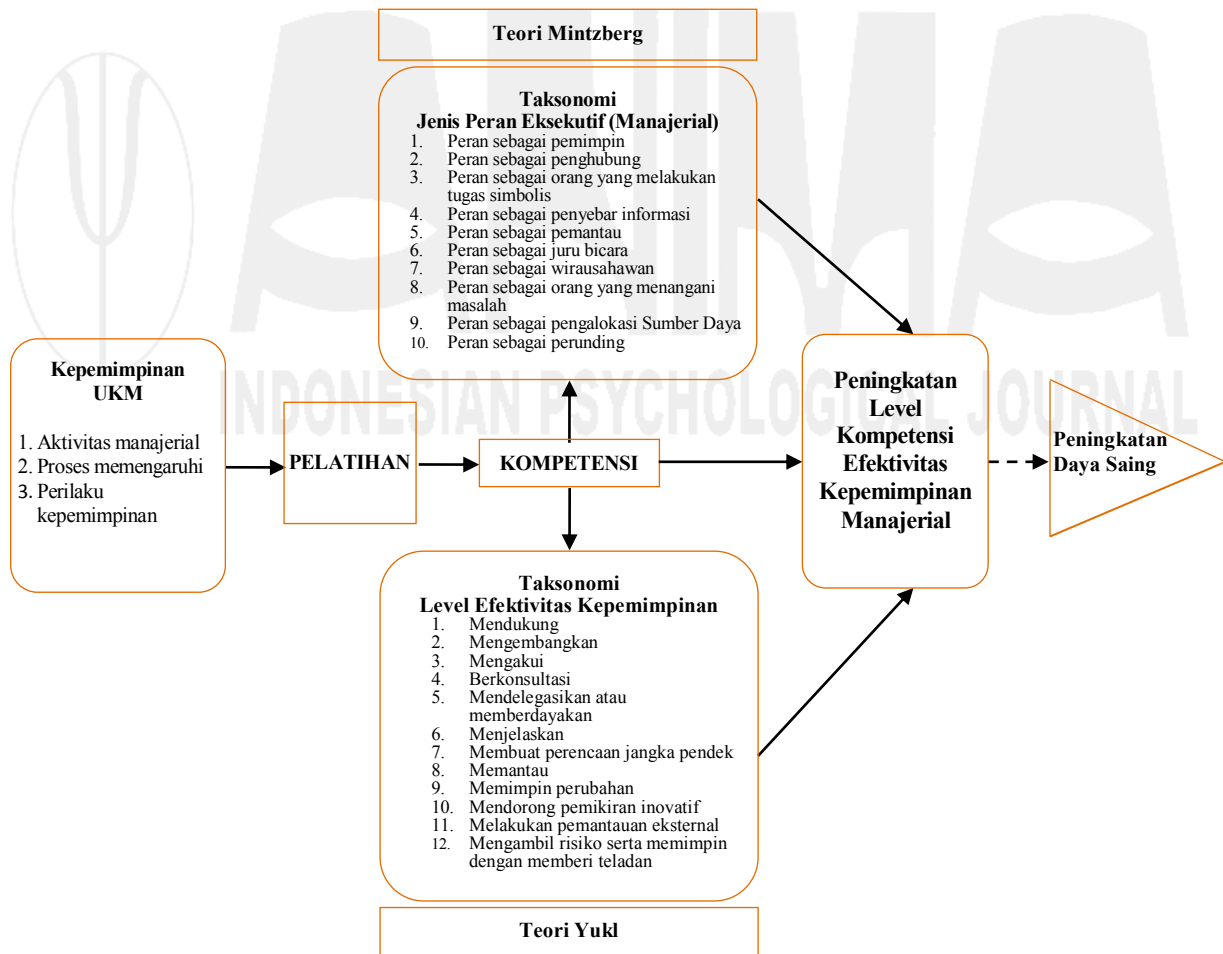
Teori Mintzberg

Taksonomi
Jenis Peran Eksekutif (Manajerial)
1. Peran sebagai pemimpin
2. Peran sebagai penghubung
3. Peran sebagai orang yang melakukan tugas simbolis
4. Peran sebagai penyebar informasi
5. Peran sebagai pemantau
6. Peran sebagai juru bicara
7. Peran sebagai wirausahawan
8. Peran sebagai orang yang menangani masalah
9. Peran sebagai pengalokasi Sumber Daya
10. Peran sebagai perunding

Kepemimpinan UKM

1. Aktivitas manajerial
2. Proses memengaruhi
3. Perilaku kepemimpinan

PELATIHAN

KOMPETENSI

Peningkatan Level Kompetensi Efektivitas Kepemimpinan Manajerial

Peningkatan Daya Saing

Taksonomi
Level Efektivitas Kepemimpinan
1. Mendukung
2. Mengembangkan
3. Mengakui
4. Berkonsultasi
5. Mendelegasikan atau memberdayakan
6. Menjelaskan
7. Membuat perencaan jangka pendek
8. Memantau
9. Memimpin perubahan
10. Mendorong pemikiran inovatif
11. Melakukan pemantauan eksternal
12. Mengambil risiko serta memimpin dengan memberi teladan

Teori Yukl

INDONESIAN PSYCHOLOGICAL JOURNAL